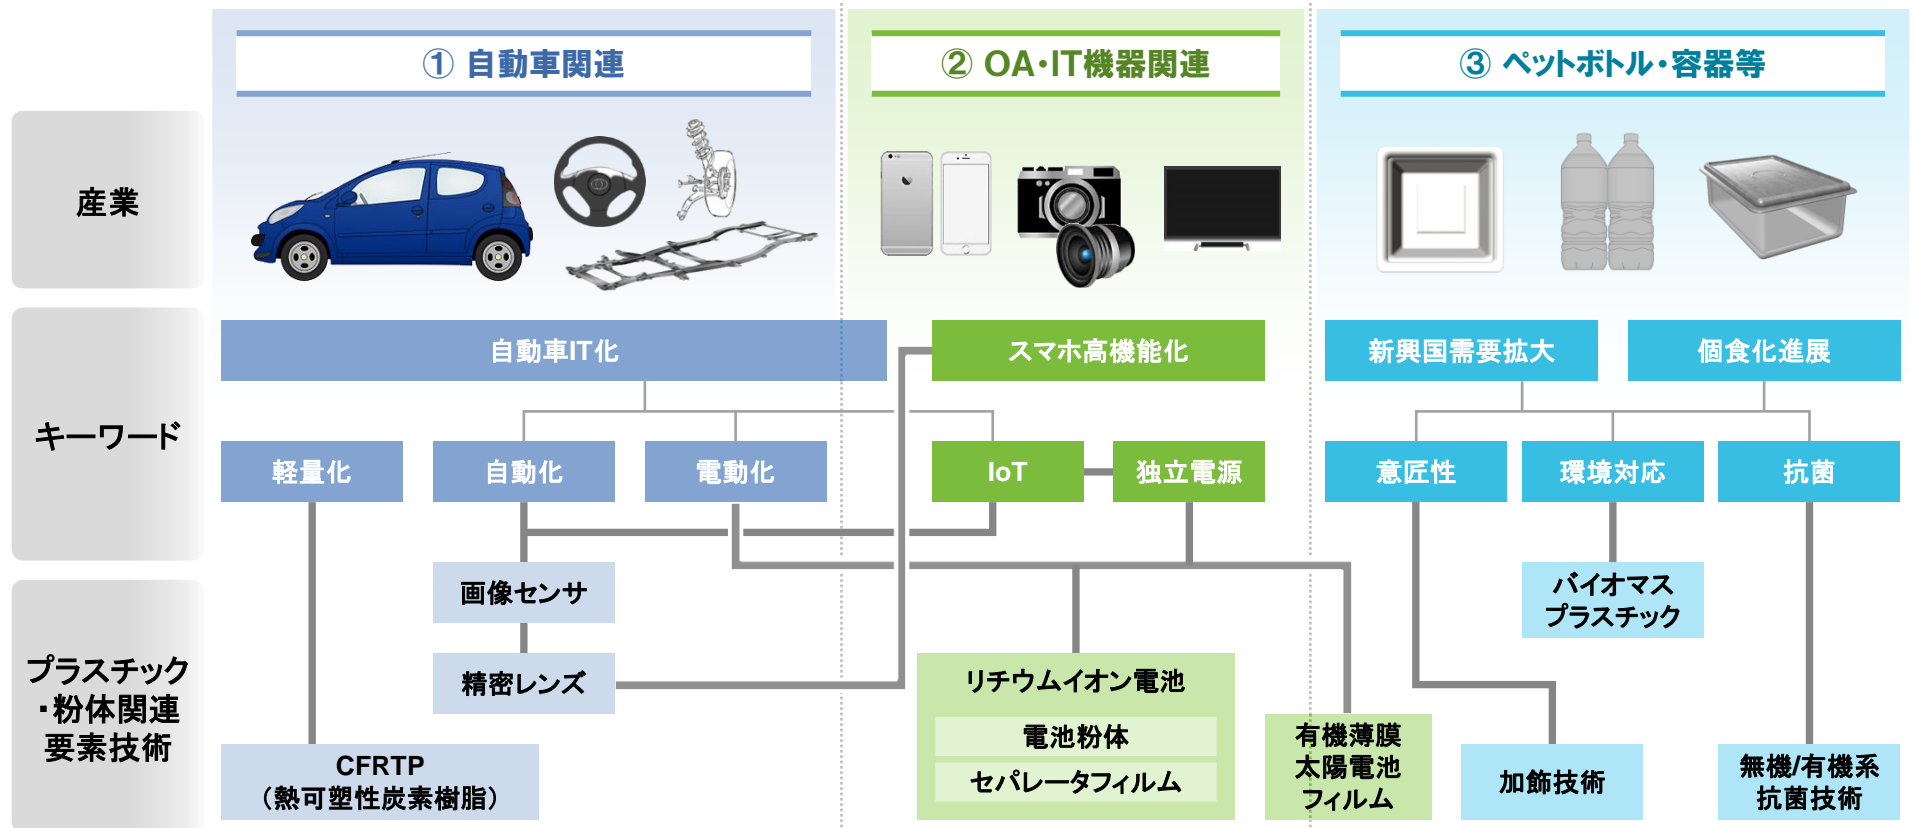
① 自動車関連

② OA・IT機器関連

③ ペットボトル・容器等

産業

キーワード

プラスチック・粉体関連要素技術

自動車IT化

スマホ高機能化

新興国需要拡大

個食化進展

軽量化

自動化

電動化

IoT

独立電源

意匠性

環境対応

抗菌

画像センサ

バイオマスプラスチック

精密レンズ

リチウムイオン電池

電池粉体

セパレータフィルム

有機薄膜太陽電池フィルム

加飾技術

無機/有機系抗菌技術

CFRTP（熱可塑性炭素樹脂）